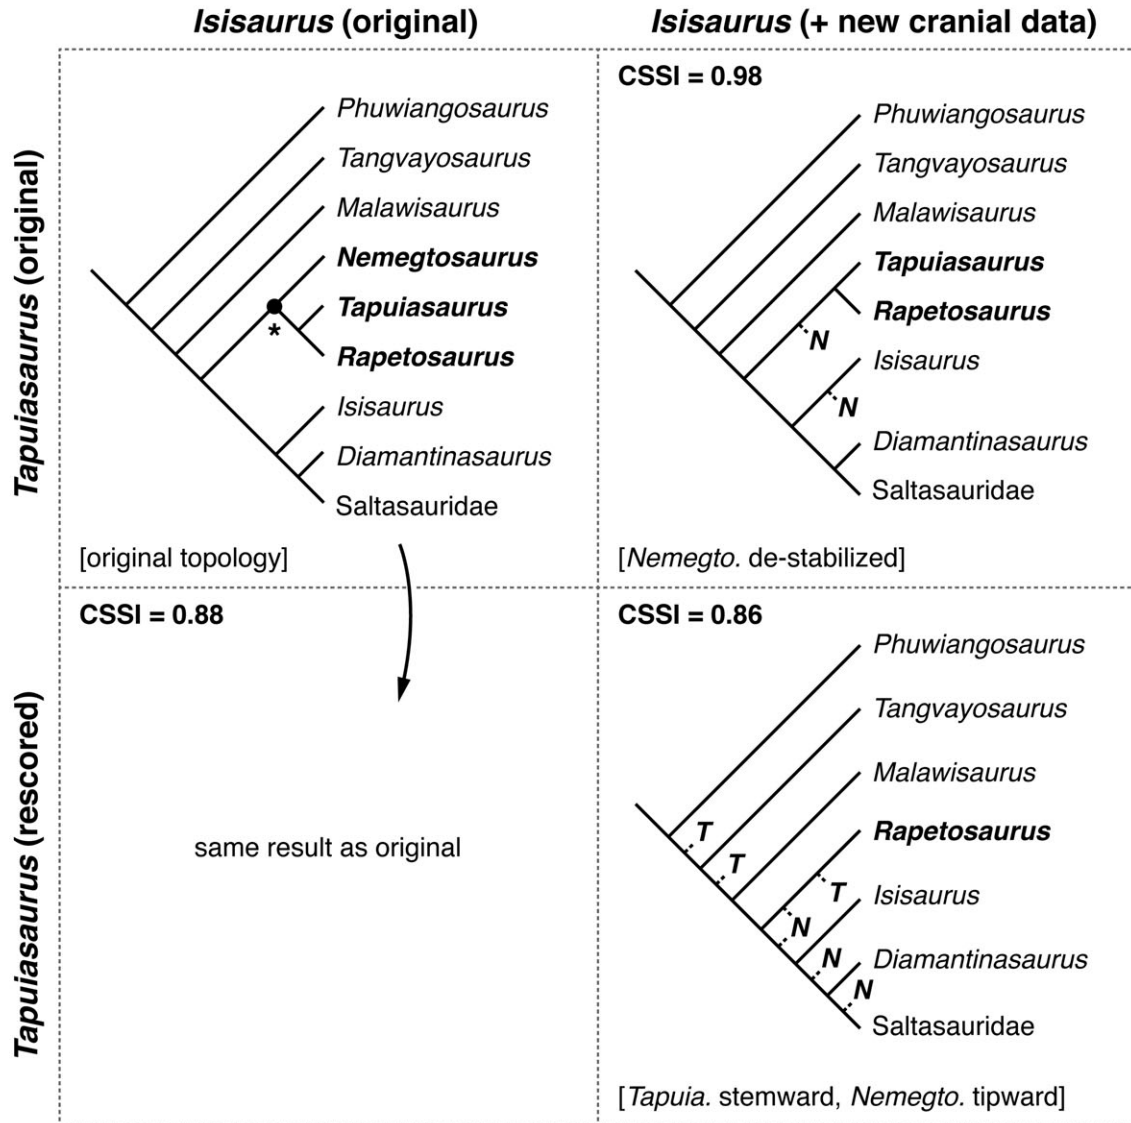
*Isisaurus* (original)

*Isisaurus* (+ new cranial data)

*Tapuiasaurus* (original)

*Phuwiangosaurus*
*Tangvayosaurus*
*Malawisaurus*
***Nemegtosaurus***
***Tapuiasaurus***
***Rapetosaurus***
*Isisaurus*
*Diamantinasaurus*
Saltasauridae

*

[original topology]

CSSI = 0.98

*Phuwiangosaurus*
*Tangvayosaurus*
*Malawisaurus*
***Tapuiasaurus***
***Rapetosaurus***
*Isisaurus*
*Diamantinasaurus*
Saltasauridae

N
N

[*Nemegto.* de-stabilized]

*Tapuiasaurus* (rescored)

CSSI = 0.88

same result as original

CSSI = 0.86

*Phuwiangosaurus*
*Tangvayosaurus*
*Malawisaurus*
***Rapetosaurus***
*Isisaurus*
*Diamantinasaurus*
Saltasauridae

T
T
T
N
N
N

[*Tapuia.* stemward, *Nemegto.* tipward]